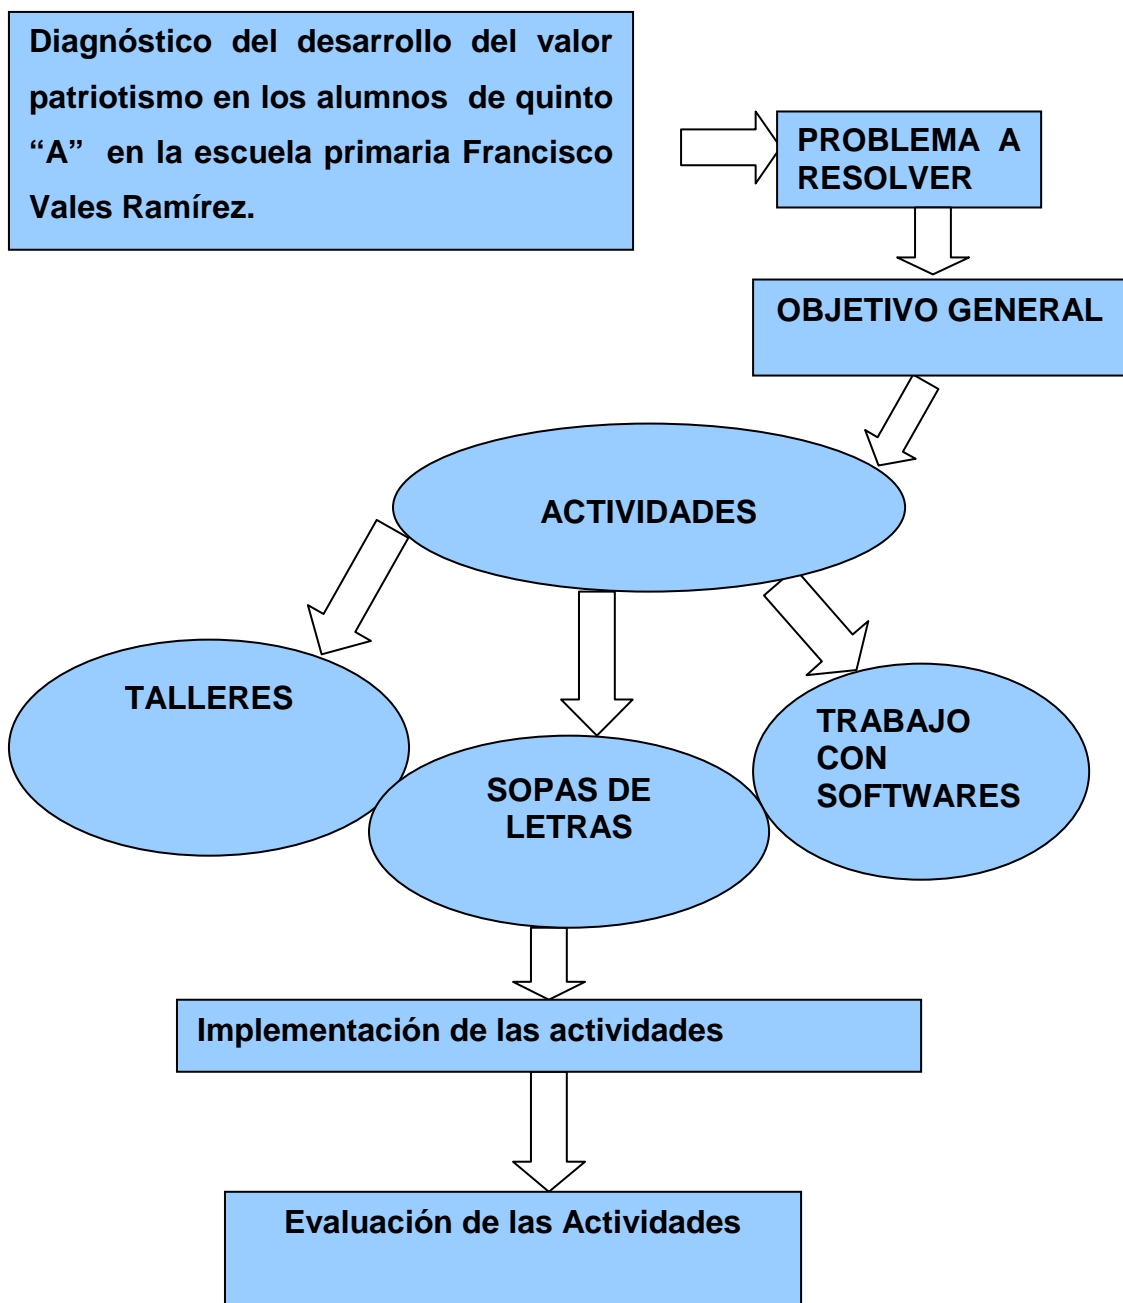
Diagnóstico del desarrollo del valor patriotismo en los alumnos de quinto "A" en la escuela primaria Francisco Vales Ramírez.

PROBLEMA A RESOLVER

OBJETIVO GENERAL

ACTIVIDADES

TALLERES

SOPAS DE LETRAS

TRABAJO CON SOFTWARES

Implementación de las actividades

Evaluación de las Actividades